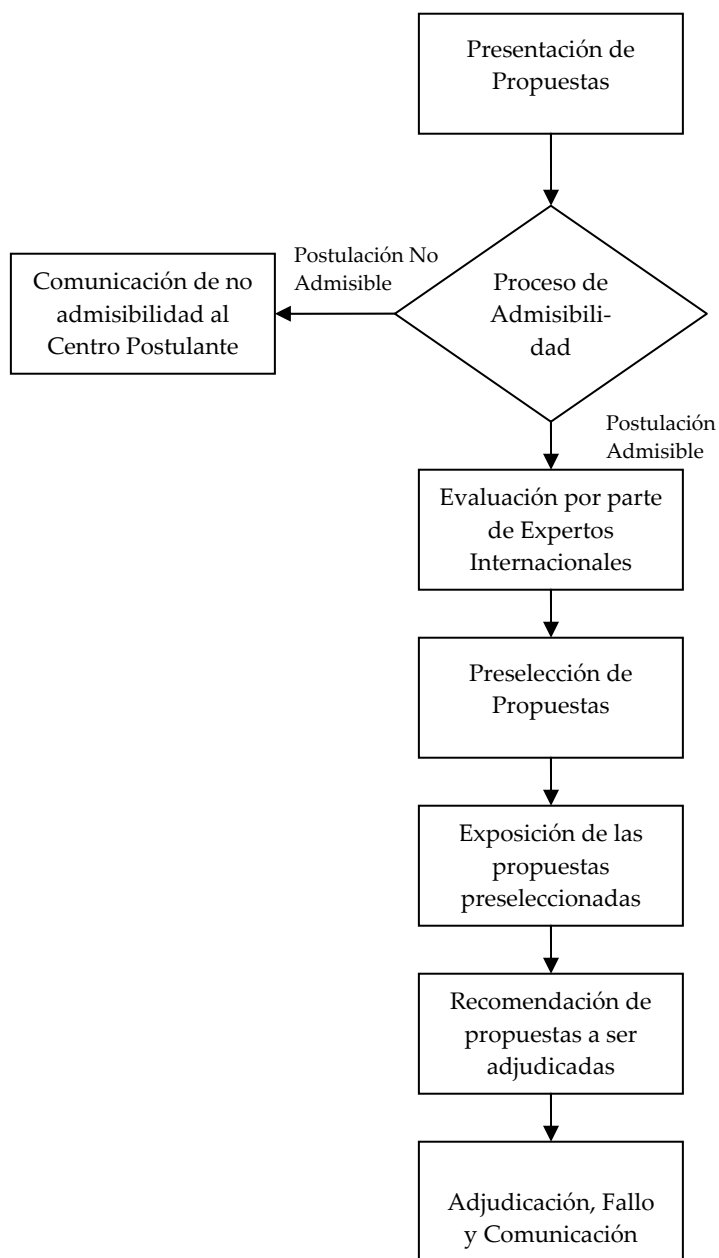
Presentación de Propuestas

Proceso de Admisibilidad

Postulación No Admisible

Comunicación de no admisibilidad al Centro Postulante

Postulación Admisible

Evaluación por parte de Expertos Internacionales

Preselección de Propuestas

Exposición de las propuestas preseleccionadas

Recomendación de propuestas a ser adjudicadas

Adjudicación, Fallo y Comunicación